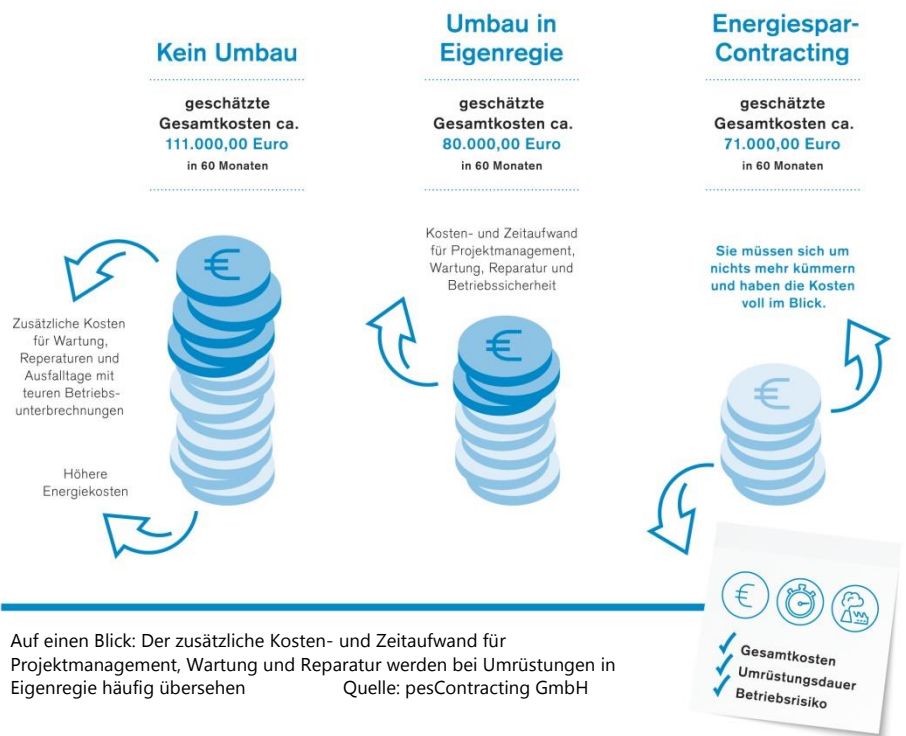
Kein Umbau

geschätzte Gesamtkosten ca.
111.000,00 Euro
in 60 Monaten

Zusätzliche Kosten für Wartung, Reperaturen und Ausfalltage mit teuren Betriebsunterbrechnungen

Höhere Energiekosten

Umbau in Eigenregie

geschätzte Gesamtkosten ca.
80.000,00 Euro
in 60 Monaten

Kosten- und Zeitaufwand für Projektmanagement, Wartung, Reparatur und Betriebssicherheit

Energiespar-Contracting

geschätzte Gesamtkosten ca.
71.000,00 Euro
in 60 Monaten

Sie müssen sich um nichts mehr kümmern und haben die Kosten voll im Blick.

€

€

€

€

Gesamtkosten
Umrüstungsdauer
Betriebsrisiko

Auf einen Blick: Der zusätzliche Kosten- und Zeitaufwand für Projektmanagement, Wartung und Reparatur werden bei Umrüstungen in Eigenregie häufig übersehen Quelle: pesContracting GmbH